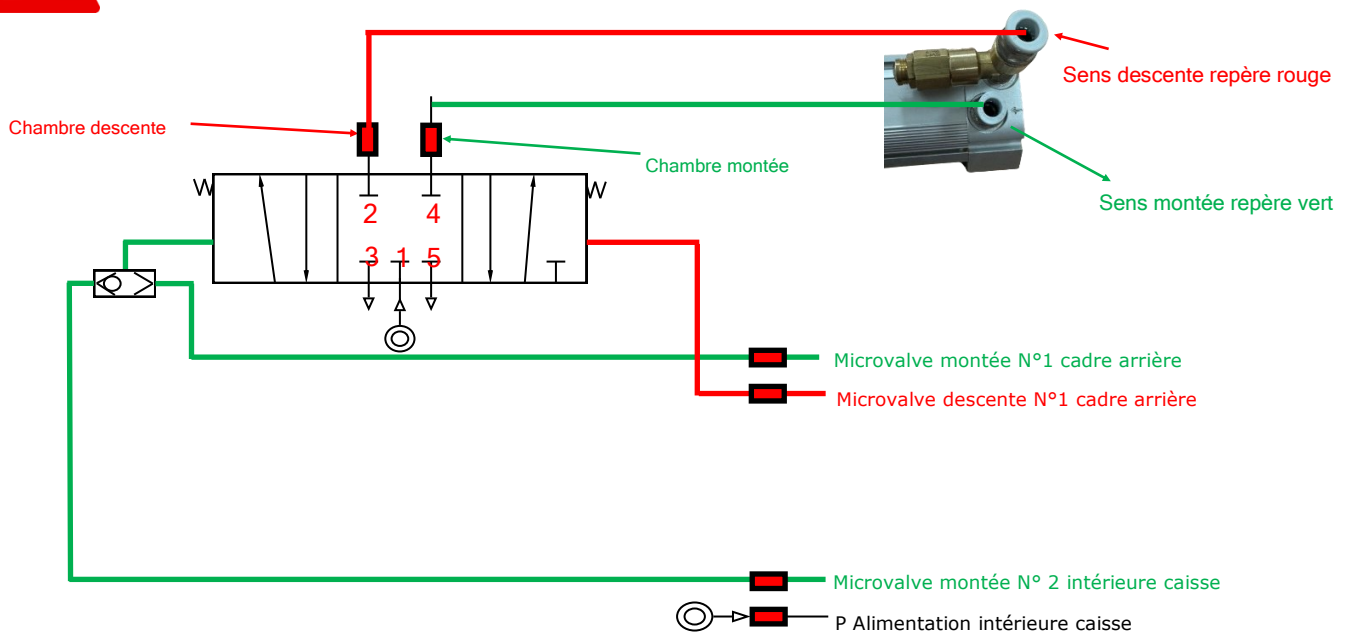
Sens descente repère rouge

Chambre descente

Chambre montée

Sens montée repère vert

2 4

3 1 5

Microvalve montée N°1 cadre arrière

Microvalve descente N°1 cadre arrière

Microvalve montée N° 2 intérieure caisse

P Alimentation intérieure caisse